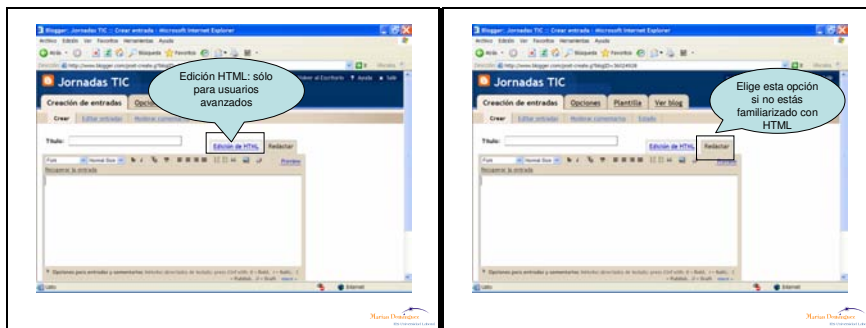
Blogger: Jornadas TIC :: Crear entrada - Microsoft Internet Explorer

Jornadas TIC

Edición HTML: sólo para usuarios avanzados

Creación de entradas

Crear

Título:

Edición de HTML

Redactar

Recuperar la entrada

Opciones para entradas y comentarios

Listo

Internet

Blogger: Jornadas TIC :: Crear entrada - Microsoft Internet Explorer

Jornadas TIC

Elige esta opción si no estás familiarizado con HTML

Creación de entradas

Opciones

Plantilla

Ver blog

Crear

Título:

Edición de HTML

Redactar

Recuperar la entrada

Opciones para entradas y comentarios

Listo

Internet

Marisa Dominguez

Marisa Dominguez